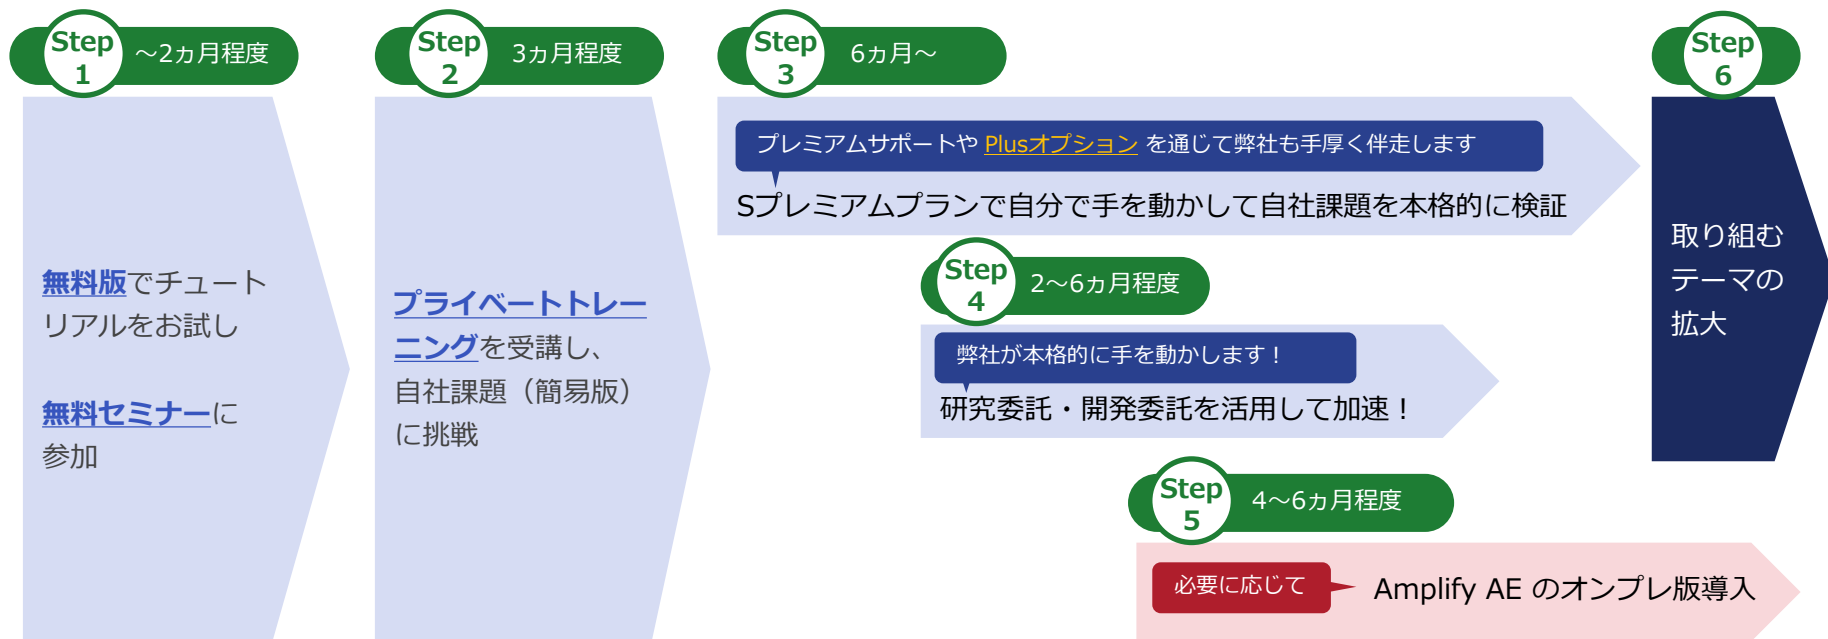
Step 1 ～2カ月程度

無料版でチュートリアルをお試し

無料セミナーに参加

Step 2 3カ月程度

プライベートトレーニングを受講し、自社課題（簡易版）に挑戦

Step 3 6カ月～

プレミアムサポートや Plusオプション を通じて弊社も手厚く伴走します

Sプレミアムプランで自分で手を動かして自社課題を本格的に検証

Step 4 2～6カ月程度

弊社が本格的に手を動かします！

研究委託・開発委託を活用して加速！

Step 5 4～6カ月程度

必要に応じて

Amplify AE のオンプレ版導入

Step 6

取り組むテーマの拡大